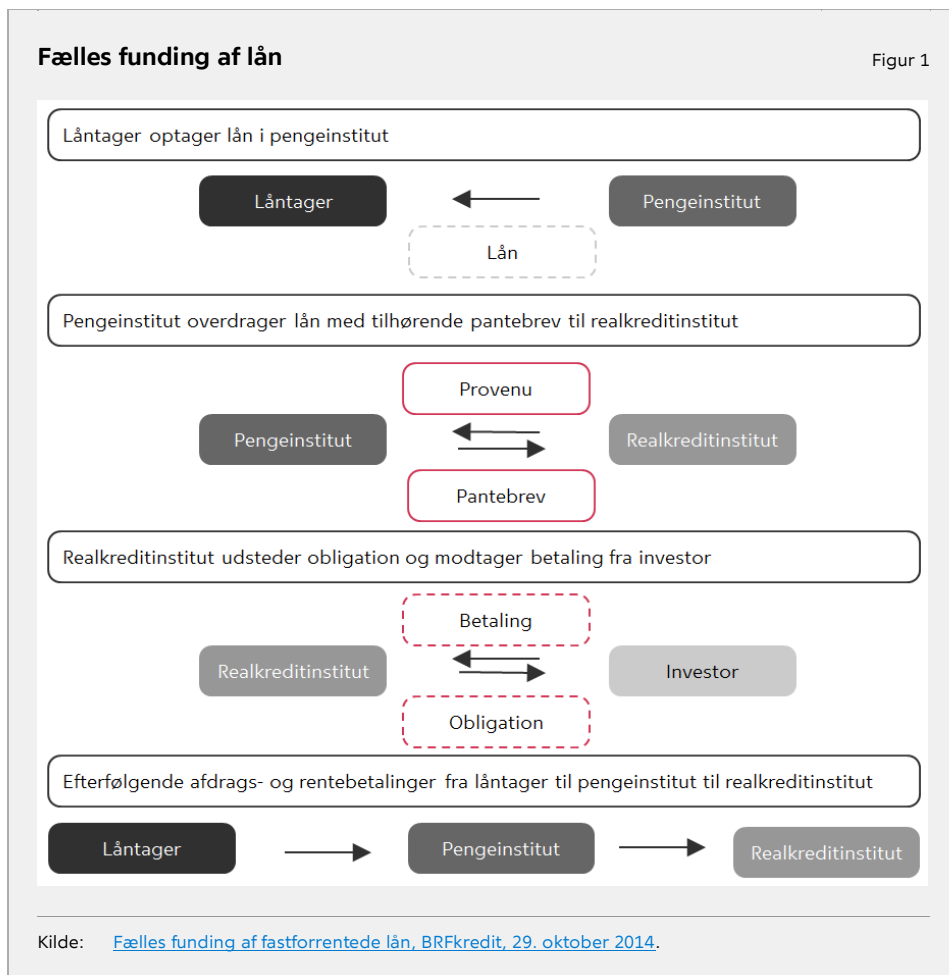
Fælles funding af lån

Figur 1

Låntager optager lån i pengeinstitut

Låntager

Pengeinstitut

Lån

Pengeinstitut overdrager lån med tilhørende pantebrev til realkreditinstitut

Provenu

Pengeinstitut

Realkreditinstitut

Pantebrev

Realkreditinstitut udsteder obligation og modtager betaling fra investor

Betaling

Realkreditinstitut

Investor

Obligation

Efterfølgende afdrags- og rentebetalinger fra låntager til pengeinstitut til realkreditinstitut

Låntager

Pengeinstitut

Realkreditinstitut

Kilde: Fælles funding af fastforrentede lån, BRFkredit, 29. oktober 2014.